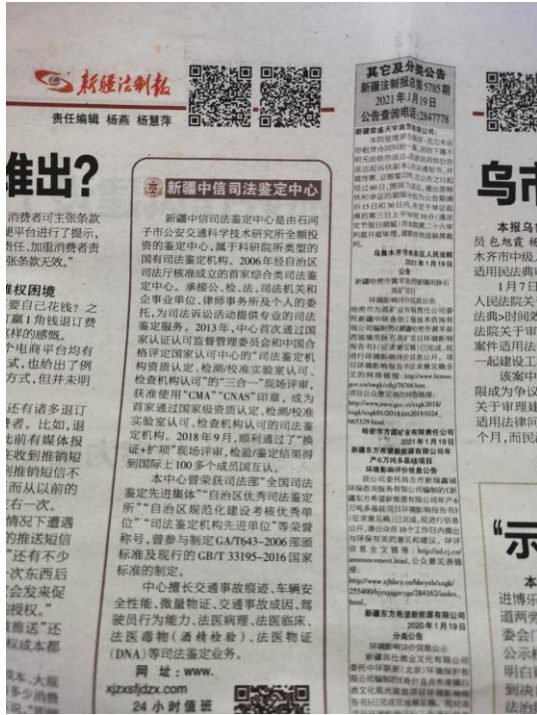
新疆法制报

责任编辑 杨燕 杨慧萍

谁出?

消费者可主张条款
平台进行了提示,
条件,加重消费者责
张条款无效。"

维权困境
要自己花钱?之
样的感数。
个电商平台均有
方式,也给出了例
方式,但并未明

还有诸多退订
者。比如,退
北前有媒体报
在收到推销短
推销短信不
而从以前的
右一次。
回复下遭遇
的推送短信
"还有不少
一次东西后
会发来促
授权。"
推送"还

新疆中信司法鉴定中心

新疆中信司法鉴定中心是由石河子市公安交通科学技术研究所全额投资的鉴定中心,属于科研院所类型的国有司法鉴定机构。2006年经自治区司法厅核准成立的首家综合类司法鉴定中心。承接公、检、法、司法机关和企事业单位、律师事务所及个人的委托,为司法诉讼活动提供专业的司法鉴定服务。2013年,中心首次通过国家认证认可监督管理委员会和中国合格评定国家认可中心的"司法鉴定机构资质认定、检测/校准实验室认可、检查机构认可"的"三合一"现场评审,获准使用"CMA""CNAS"印章,成为首家通过国家级资质认定、检测/校准实验室认可、检查机构认可的司法鉴定机构。2018年9月,顺利通过了"换证+扩项"现场评审,检验/鉴定结果得到国际上100多个成员国互认。

本中心曾荣获司法部"全国司法鉴定先进集体""自治区优秀司法鉴定所""自治区规范化建设考核优秀单位""司法鉴定机构先进单位"等荣誉称号,曾参与制定GA/T643-2006部颁标准及现行的GB/T 33195-2016国家标准的制定。

中心擅长交通事故痕迹、车辆安全性能、微量物证、交通事故成因、驾驶员行为能力、法医病理、法医临床、法医毒物(酒精检验)、法医物证(DNA)等司法鉴定业务。

网址:www.xjzxsfjdzx.com

24小时值班

其它及分类公告
新疆法制报总第5785期
2021年1月19日
公告查询电话:2847778

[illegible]

乌鲁木齐市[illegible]人民法院
2021年1月19日
公告

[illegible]

哈密市万国矿业有限责任公司
2021年1月19日

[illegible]

新疆东方希望新能源有限公司
2020年1月19日

分类公告

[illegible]

乌市

本报乌
员 包旭
木齐市中级
适用民法典
1月7
人民法院关
法典>时间效
法院关于审
案件适用
一起建设工
该案中
限成为争议
关于审理建
适用法律问
个月,而民

"示

进博
道两
委会
公示
明白
到决
法治